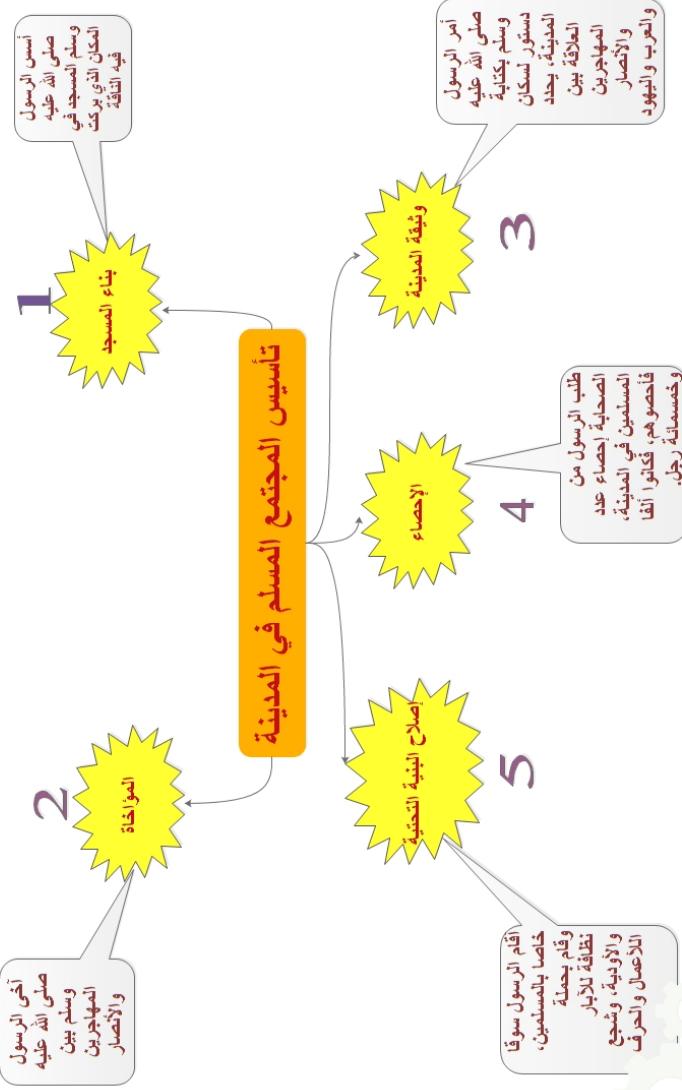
تأسيس المجتمع المسلم في المدينة

1
بناء المسجد

أسس الرسول صلى الله عليه وسلم المسجد في المكان الذي بركت فيه الناقة

2
المواخاة

آخى الرسول صلى الله عليه وسلم بين المهاجرين والأنصار

3
وثيقة المدينة

أمر الرسول صلى الله عليه وسلم بكتابة دستور لسكان المدينة، يحدد العلاقة بين المهاجرين والأنصار والعرب واليهود

4
الإحصاء

طلب الرسول من الصحابة إحصاء عدد المسلمين في المدينة، فأحصوهم، فكانوا ألفا وخمسمائة رجل

5
إصلاح البنية التحتية

أقام الرسول سوقا خاصا بالمسلمين، وقام بحملة نظافة للآبار والأودية، وشجع الأعمال والحرف